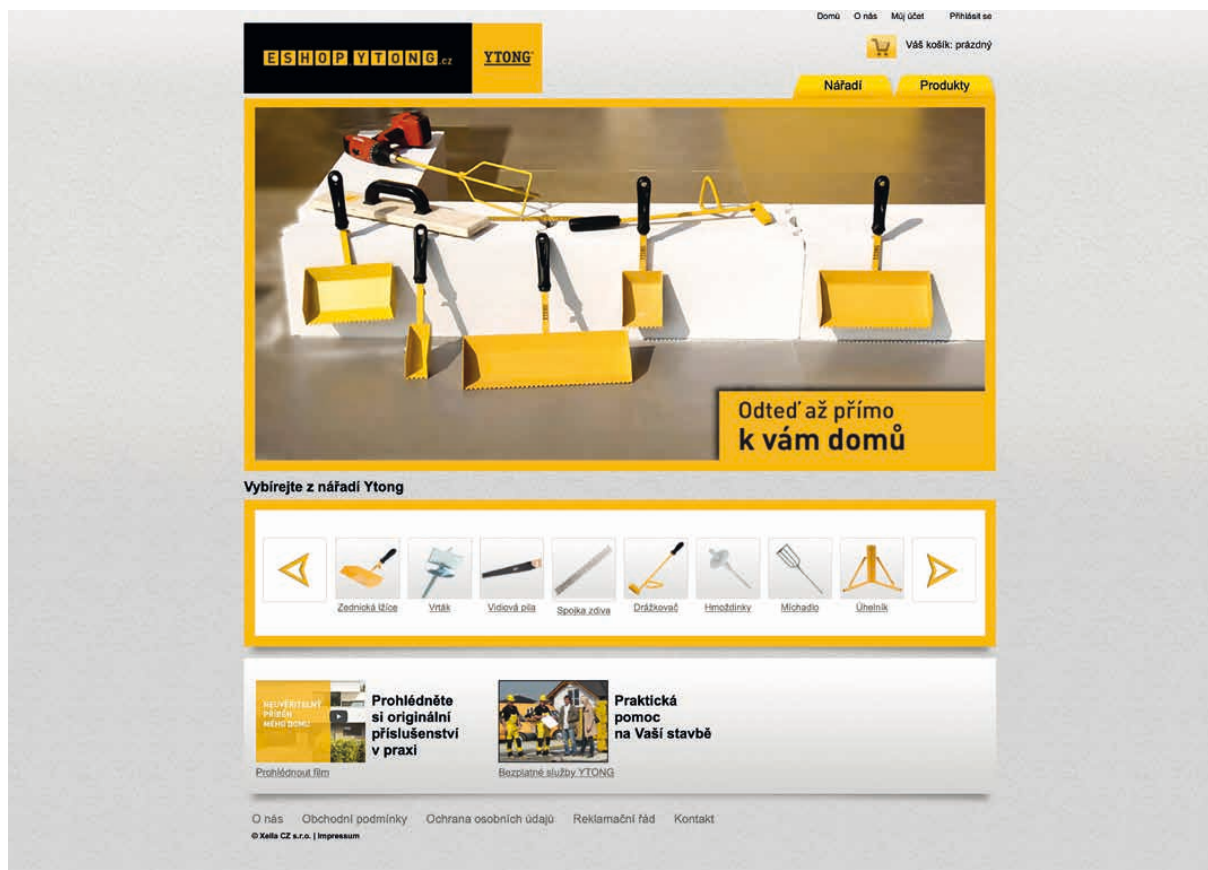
Domů O nás Můj účet Přihlásit se

ESHOP YTONG.cz YTONG

Váš košík: prázdný

Nářadí Produkty

Odteď až přímo
k vám domů

Vybírejte z nářadí Ytong

Zednická lžíce Vrták Vidiová pila Spojka zdiva Drážkovač Hmoždinky Míchadlo Úhelník

NEUVĚŘITELNÝ PŘÍBĚH MÉHO DOMU

Prohlédněte si originální příslušenství v praxi

Prohlédnout film

Praktická pomoc na Vaší stavbě

Bezplatné služby YTONG

O nás Obchodní podmínky Ochrana osobních údajů Reklamační řád Kontakt

© Xella CZ s.r.o. | Impressum